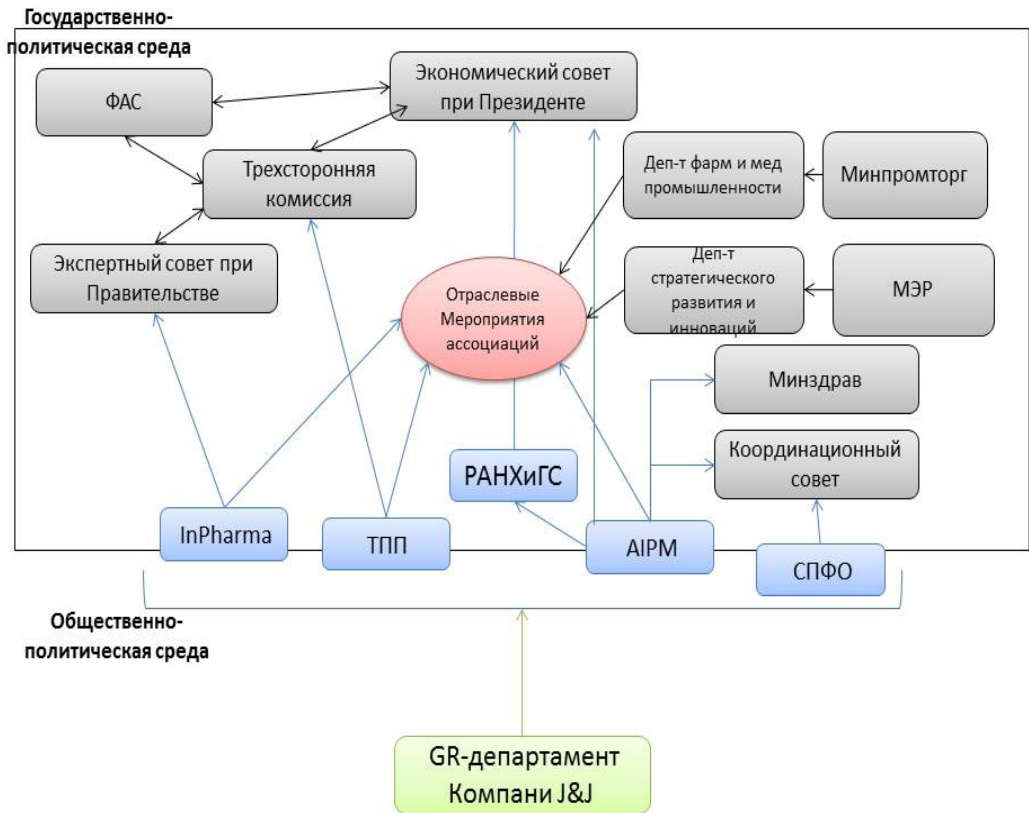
Государственно-политическая среда

ФАС

Экономический совет при Президенте

Трехсторонняя комиссия

Деп-т фарм и мед промышленности

Минпромторг

Экспертный совет при Правительстве

Отраслевые Мероприятия ассоциаций

Деп-т стратегического развития и инноваций

МЭР

Минздрав

РАНХиГС

Координационный совет

InPharma

ТПП

AIPM

СПФО

Общественно-политическая среда

GR-департамент Компани J&J